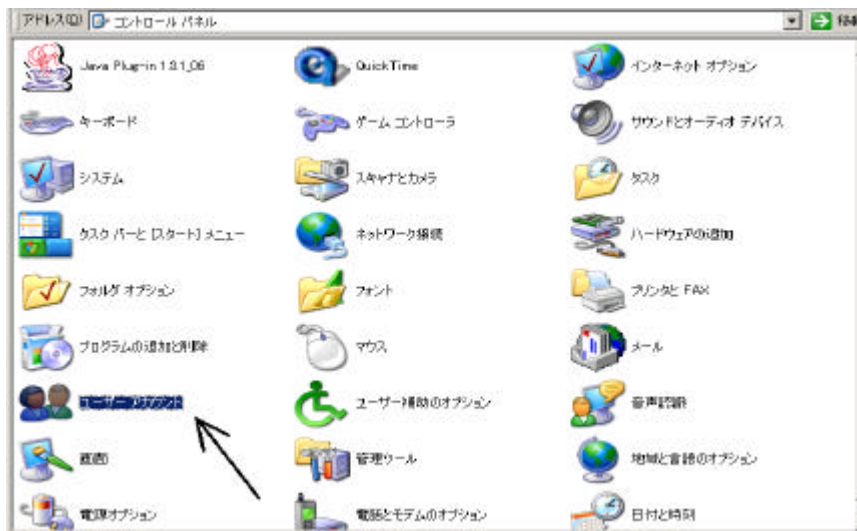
アドレス(D) コントロール パネル

移動

Java Plug-in 1.3.1_06

QuickTime

インターネット オプション

キーボード

ゲーム コントローラ

サウンドとオーディオ デバイス

システム

スキャナとカメラ

タスク

タスク バーと [スタート] メニュー

ネットワーク接続

ハードウェアの追加

フォルダ オプション

フォント

プリンタと FAX

プログラムの追加と削除

マウス

メール

ユーザー アカウント

ユーザー補助のオプション

音声認識

画面

管理ツール

地域と言語のオプション

電源オプション

電話とモデムのオプション

日付と時刻